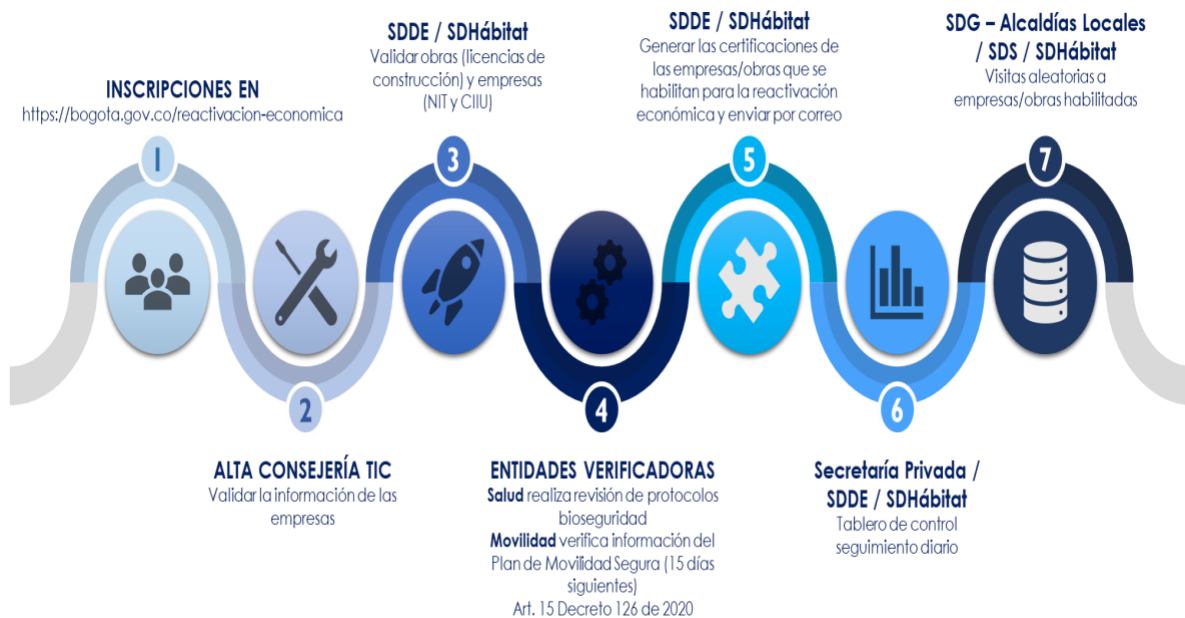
INSCRIPCIONES EN
https://bogota.gov.co/reactivacion-economica

SDDE / SDHábitat
Validar obras (licencias de construcción) y empresas (NIT y CIIU)

SDDE / SDHábitat
Generar las certificaciones de las empresas/obras que se habilitan para la reactivación económica y enviar por correo

SDG – Alcaldías Locales / SDS / SDHábitat
Visitas aleatorias a empresas/obras habilitadas

1

3

5

7

2

4

6

ALTA CONSEJERÍA TIC
Validar la información de las empresas

ENTIDADES VERIFICADORAS
Salud realiza revisión de protocolos bioseguridad
Movilidad verifica información del Plan de Movilidad Segura (15 días siguientes)
Art. 15 Decreto 126 de 2020

Secretaría Privada / SDDE / SDHábitat
Tablero de control seguimiento diario